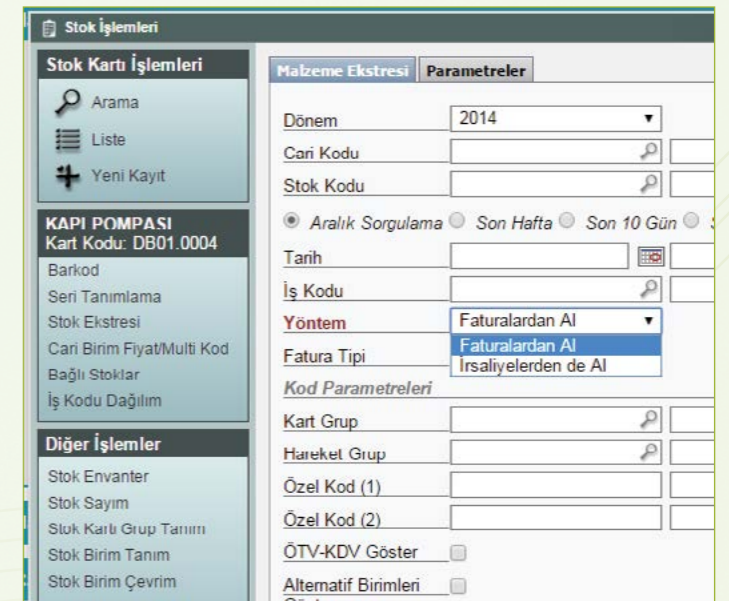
Stok İşlemleri

Stok Kartı İşlemleri
Arama
Liste
Yeni Kayıt

KAPI POMPASI
Kart Kodu: DB01.0004
Barkod
Seri Tanımlama
Stok Ekstresi
Cari Birim Fiyat/Multi Kod
Bağlı Stoklar
İş Kodu Dağılım

Diğer İşlemler
Stok Envanter
Stok Sayım
Stok Kartı Grup Tanım
Stok Birim Tanım
Stok Birim Çevrim

Malzeme Ekstresi | Parametreler

Dönem 2014
Cari Kodu
Stok Kodu
Aralık Sorgulama Son Hafta Son 10 Gün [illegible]
Tarih
İş Kodu
Yöntem Faturalardan Al
Fatura Tipi
Faturalardan Al
İrsaliyelerden de Al
Kod Parametreleri
Kart Grup
Hareket Grup
Özel Kod (1)
Özel Kod (2)
ÖTV-KDV Göster
Alternatif Birimleri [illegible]